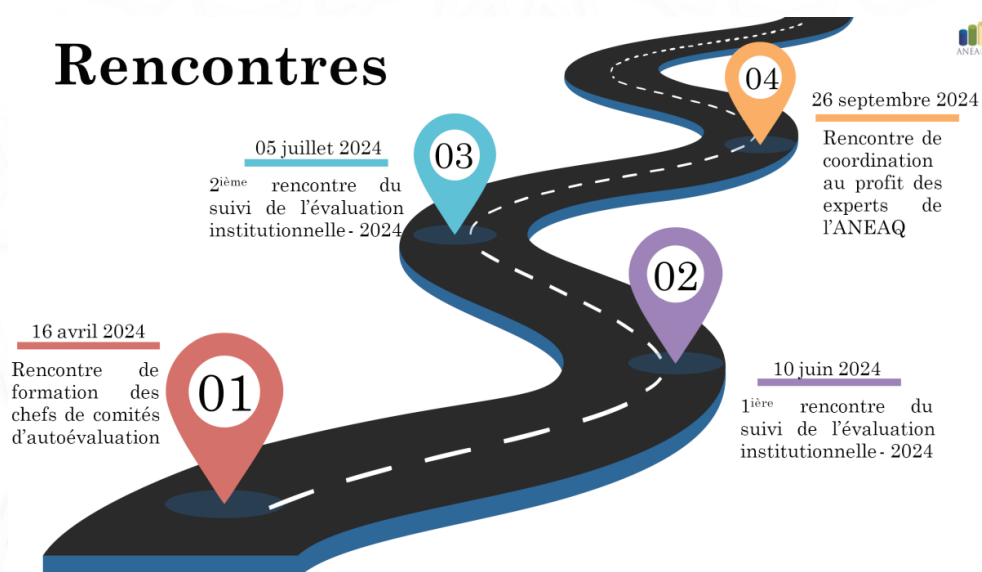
Rencontres

ANEA

16 avril 2024

Rencontre de formation des chefs de comités d'autoévaluation

01

10 juin 2024

1$^{ière}$ rencontre du suivi de l'évaluation institutionnelle - 2024

02

05 juillet 2024

2$^{ième}$ rencontre du suivi de l'évaluation institutionnelle - 2024

03

26 septembre 2024

Rencontre de coordination au profit des experts de l'ANEAQ

04